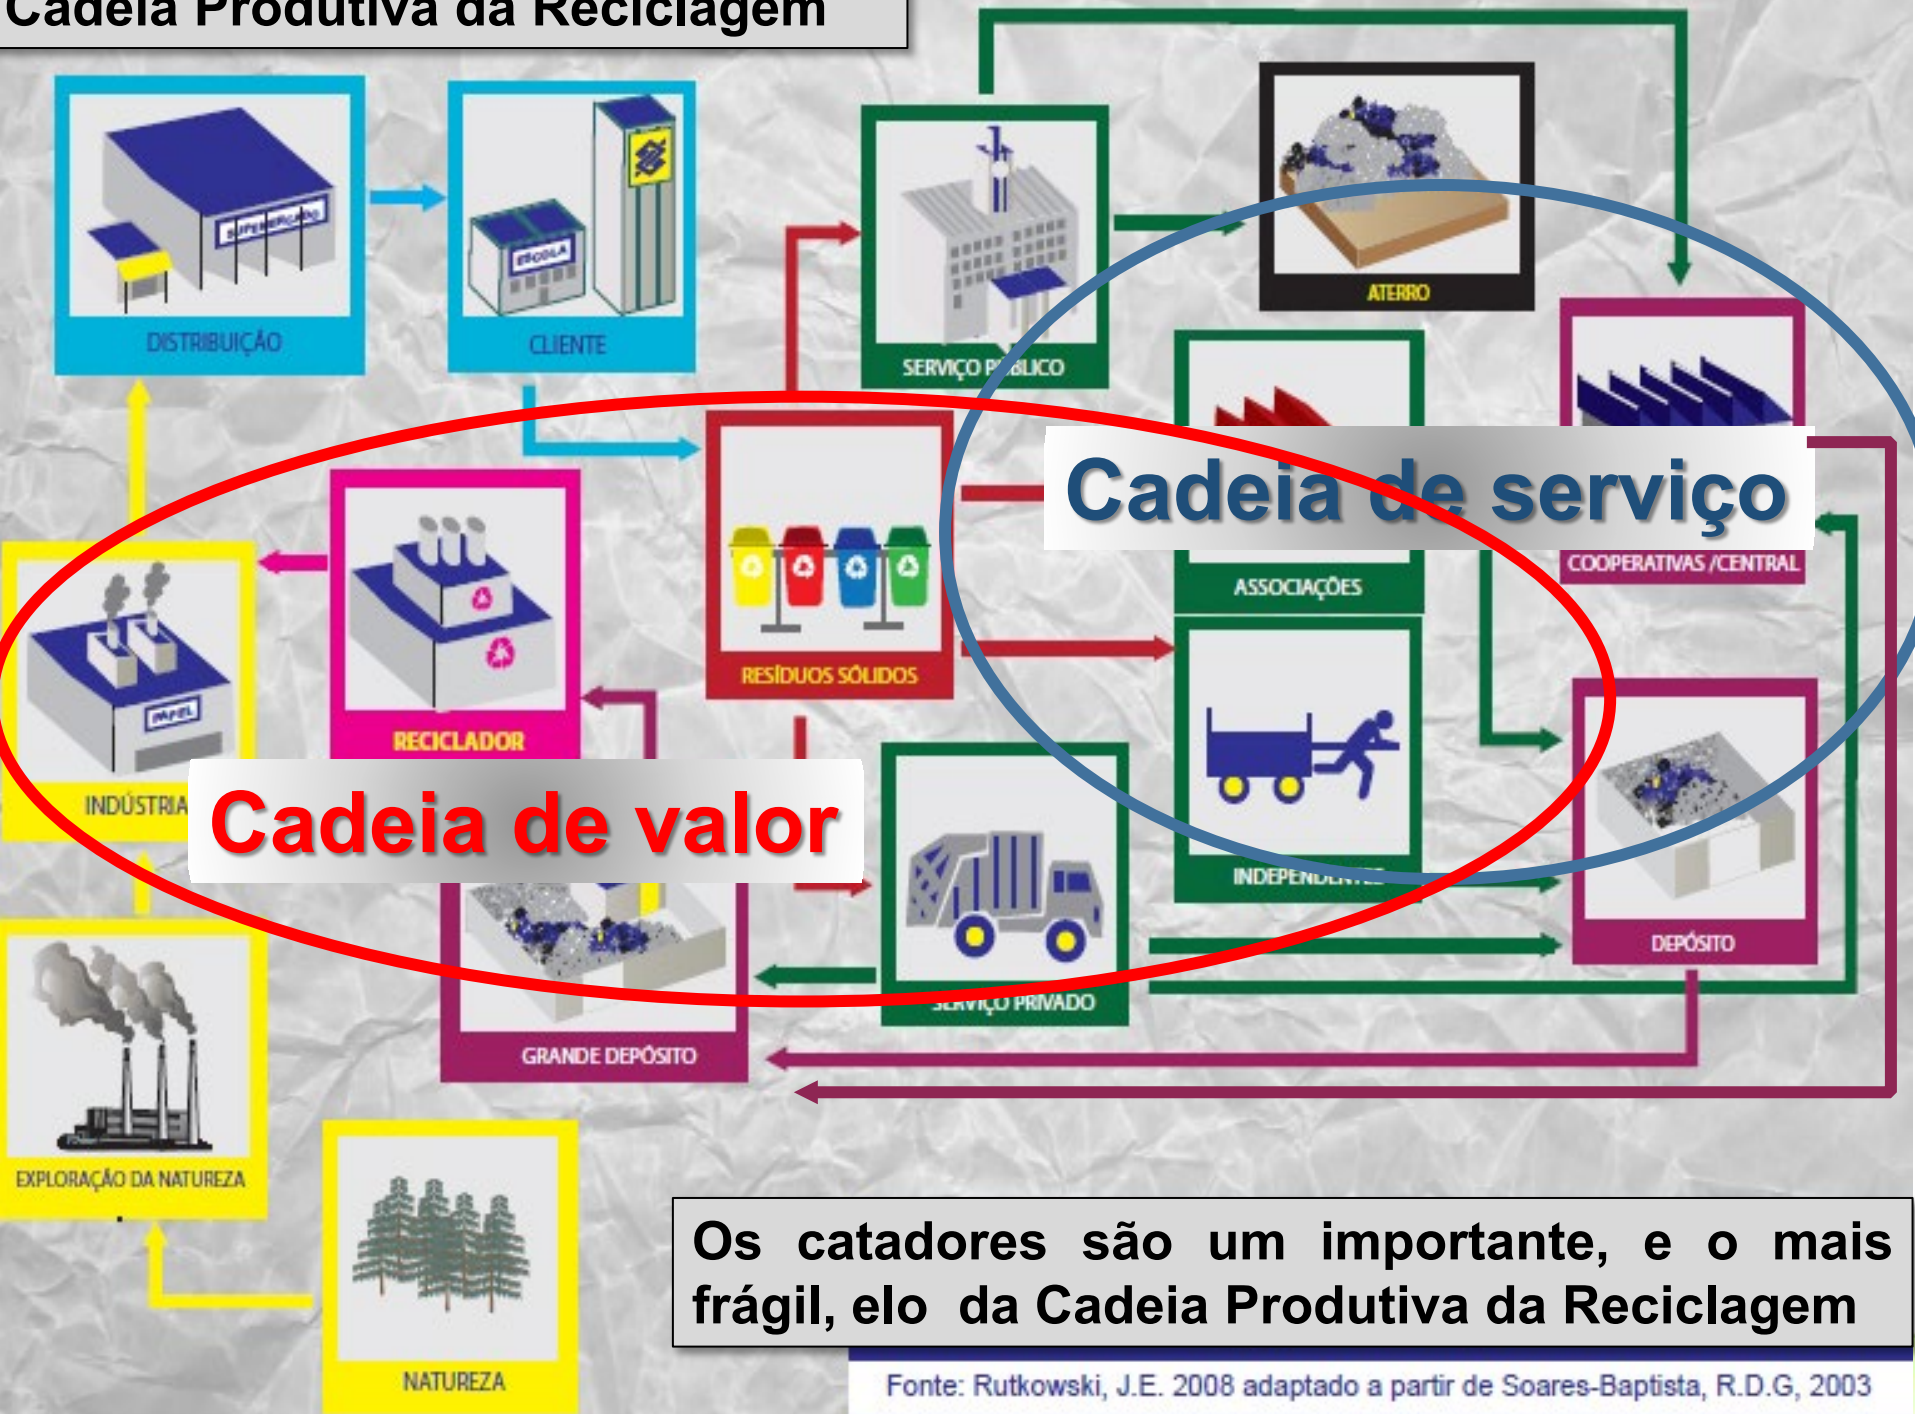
Cadeia Produtiva da Reciclagem

SUPERMERCADO
DISTRIBUIÇÃO

ESCOLA
CLIENTE

SERVIÇO PÚBLICO

ATERRO

ASSOCIAÇÕES

COOPERATIVAS /CENTRAL

Cadeia de serviço

RESÍDUOS SÓLIDOS

RECICLADOR

PAPEL
INDÚSTRIA

Cadeia de valor

INDEPENDENTE

DEPÓSITO

SERVIÇO PRIVADO

GRANDE DEPÓSITO

EXPLORAÇÃO DA NATUREZA

NATUREZA

Os catadores são um importante, e o mais frágil, elo da Cadeia Produtiva da Reciclagem

Fonte: Rutkowski, J.E. 2008 adaptado a partir de Soares-Baptista, R.D.G, 2003